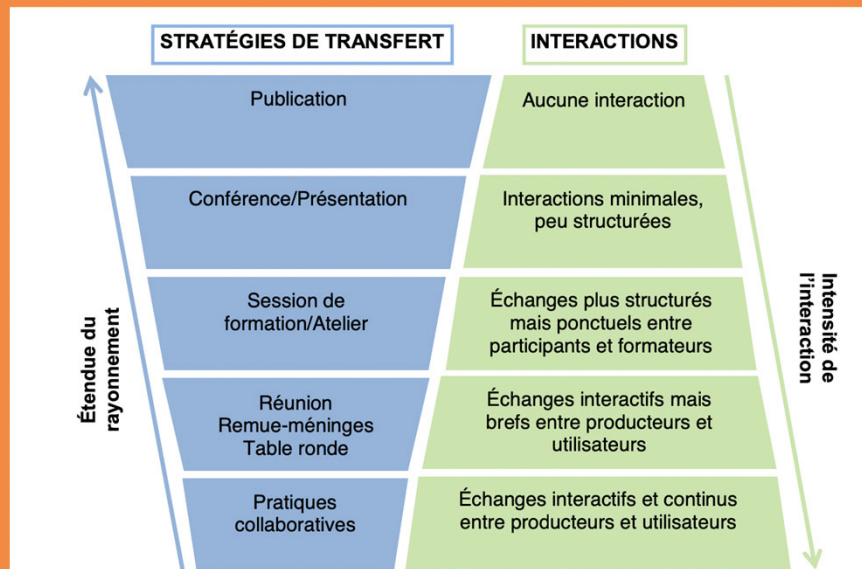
| STRATÉGIES DE TRANSFERT | INTERACTIONS |
|---|---|
| Publication | Aucune interaction |
| Conférence/Présentation | Interactions minimales, peu structurées |
| Session de formation/Atelier | Échanges plus structurés mais ponctuels entre participants et formateurs |
| Réunion Remue-méninges Table ronde | Échanges interactifs mais brefs entre producteurs et utilisateurs |
| Pratiques collaboratives | Échanges interactifs et continus entre producteurs et utilisateurs |

Étendue du rayonnement

Intensité de l'interaction